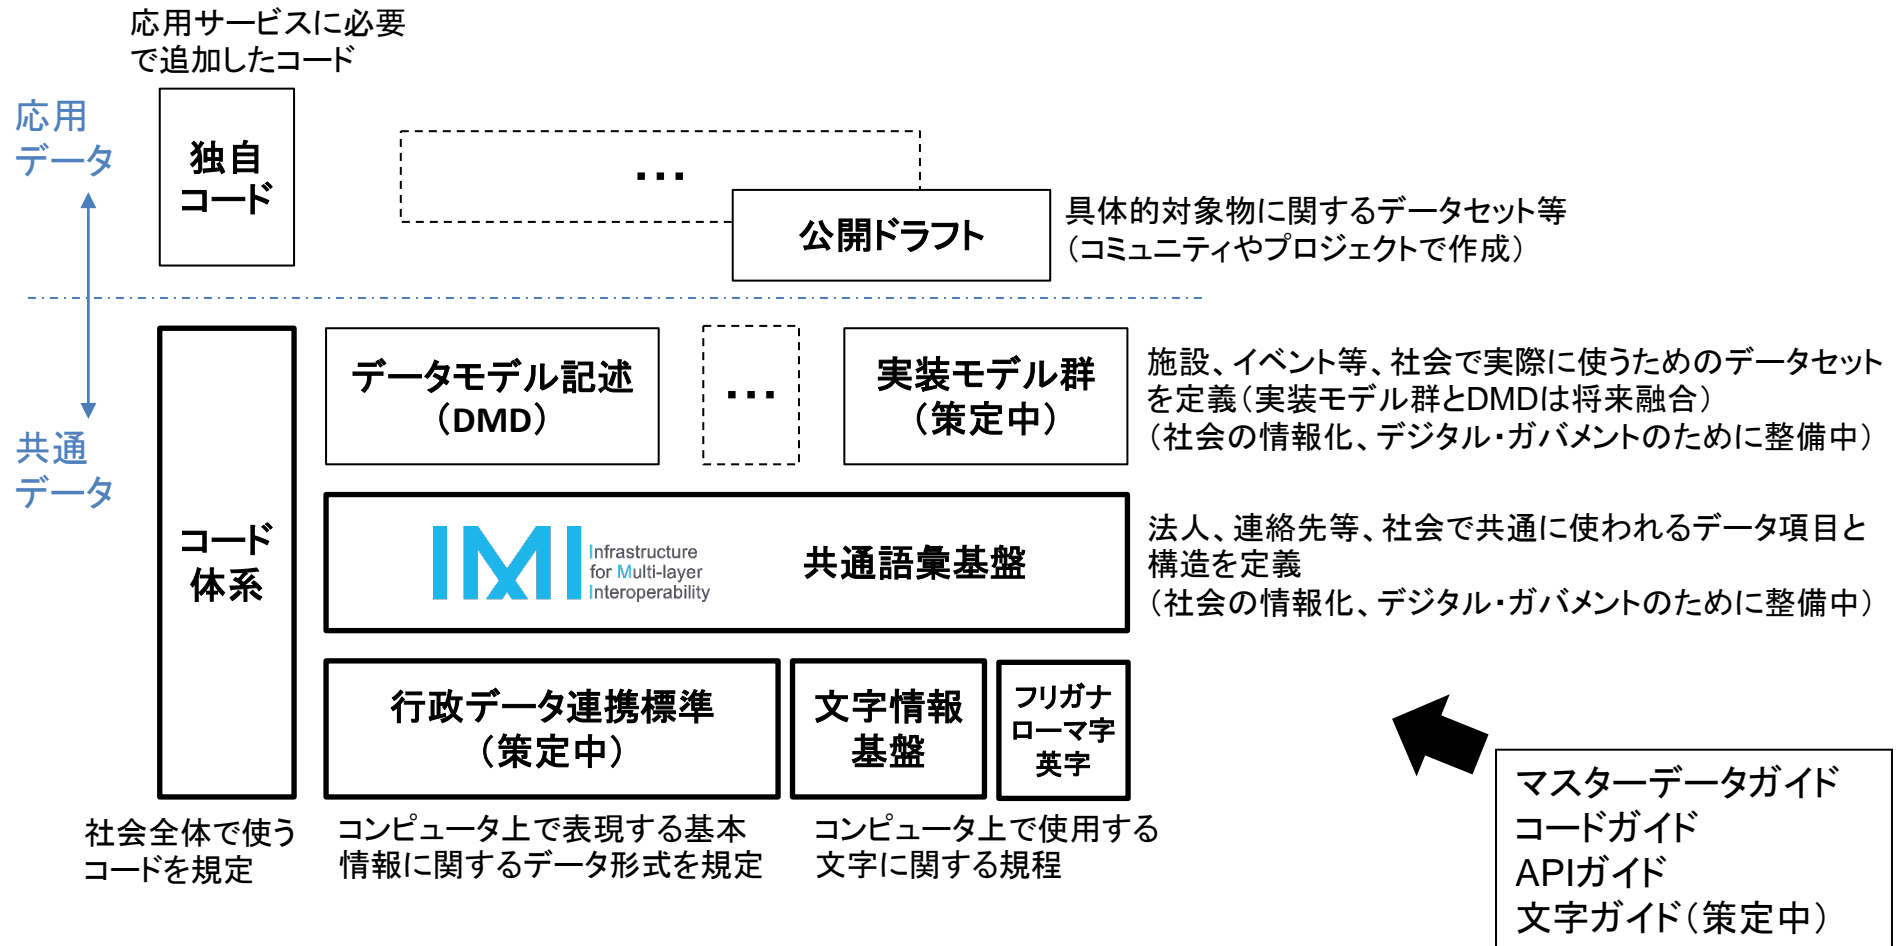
応用サービスに必要で追加したコード

応用データ

独自コード

…

公開ドラフト

具体的対象物に関するデータセット等（コミュニティやプロジェクトで作成）

共通データ

コード体系

データモデル記述（DMD）

…

実装モデル群（策定中）

施設、イベント等、社会で実際に使うためのデータセットを定義（実装モデル群とDMDは将来融合）（社会の情報化、デジタル・ガバメントのために整備中）

IMI Infrastructure for Multi-layer Interoperability

共通語彙基盤

法人、連絡先等、社会で共通に使われるデータ項目と構造を定義（社会の情報化、デジタル・ガバメントのために整備中）

行政データ連携標準（策定中）

文字情報基盤

フリガナ ローマ字 英字

社会全体で使うコードを規定

コンピュータ上で表現する基本情報に関するデータ形式を規定

コンピュータ上で使用する文字に関する規程

マスターデータガイド
コードガイド
APIガイド
文字ガイド（策定中）